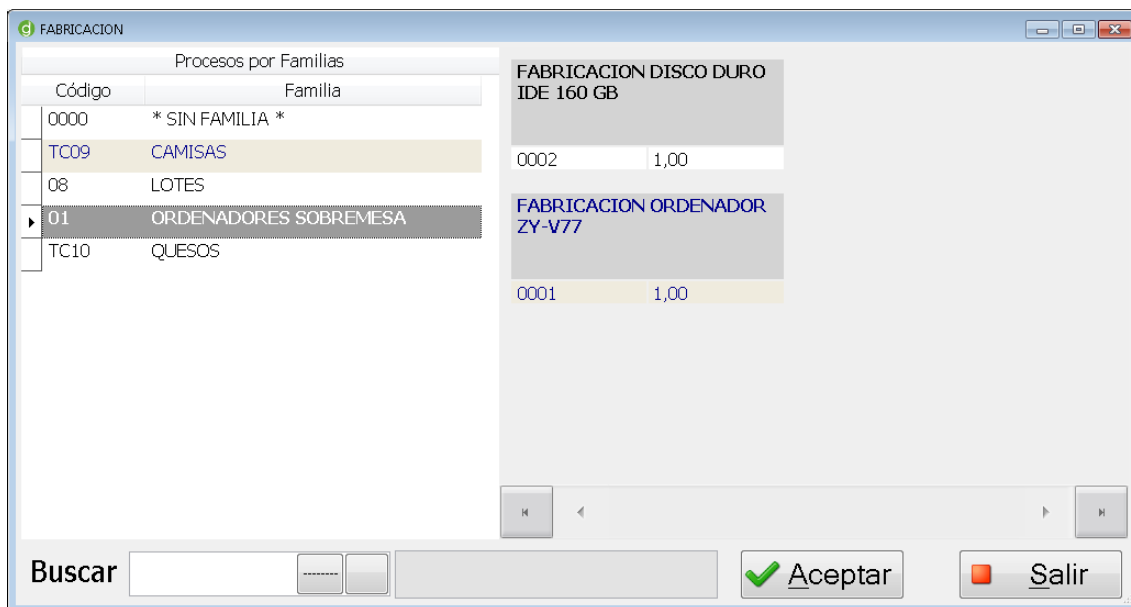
FABRICACION

Procesos por Familias

| Código | Familia |
|---|---|
| 0000 | * SIN FAMILIA * |
| TC09 | CAMISAS |
| 08 | LOTES |
| 01 | ORDENADORES SOBREMESA |
| TC10 | QUESOS |

FABRICACION DISCO DURO IDE 160 GB

0002 1,00

FABRICACION ORDENADOR ZY-V77

0001 1,00

Buscar

--------

Aceptar

Salir